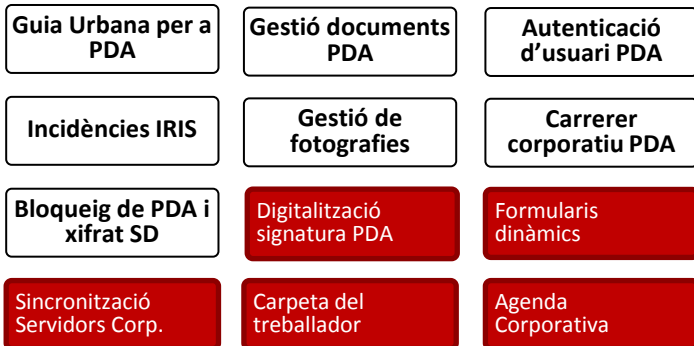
Guia Urbana per a PDA

Gestió documents PDA

Autenticació d'usuari PDA

Incidències IRIS

Gestió de fotografies

Carrerer corporatiu PDA

Bloqueig de PDA i xifrat SD

Digitalització signatura PDA

Formularis dinàmics

Sincronització Servidors Corp.

Carpeta del treballador

Agenda Corporativa